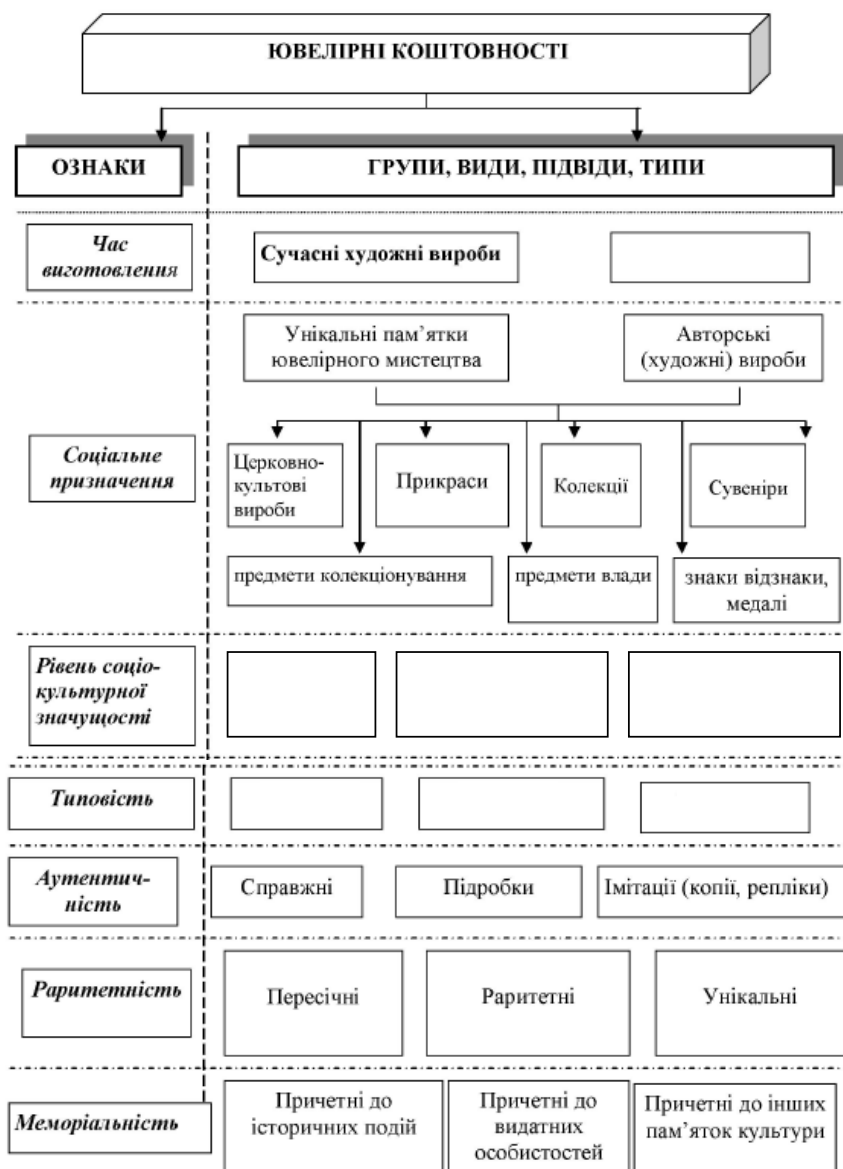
ЮВЕЛІРНІ КОШТОВНОСТІ

ОЗНАКИ

ГРУПИ, ВИДИ, ПІДВИДИ, ТИПИ

Час виготовлення

Сучасні художні вироби

Унікальні пам'ятки ювелірного мистецтва

Авторські (художні) вироби

Соціальне призначення

Церковно-культові вироби

Прикраси

Колекції

Сувеніри

предмети колекціонування

предмети влади

знаки відзнаки, медалі

Рівень соціо-культурної значущості

Типовість

Аутентичність

Справжні

Підробки

Імітації (копії, репліки)

Раритетність

Пересічні

Раритетні

Унікальні

Меморіальність

Причетні до історичних подій

Причетні до видатних особистостей

Причетні до інших пам'яток культури